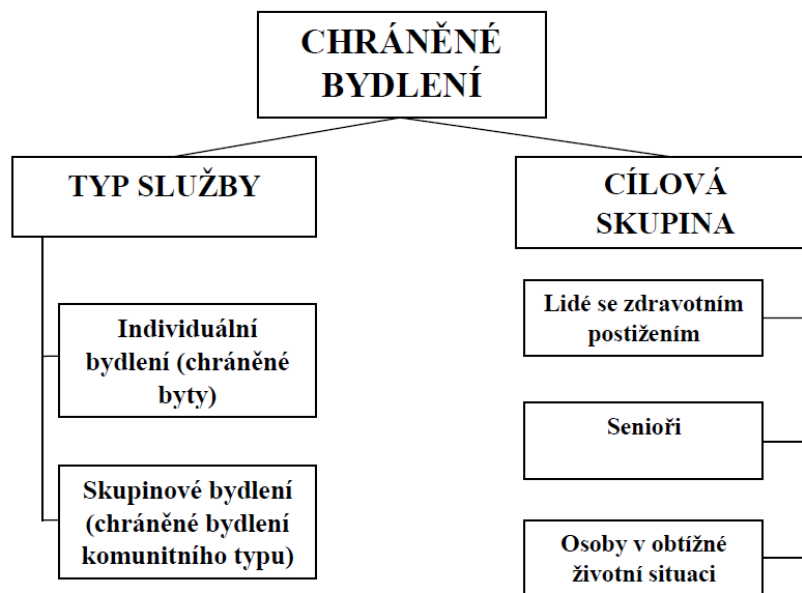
CHRÁNĚNÉ BYDLENÍ

TYP SLUŽBY

Individuální bydlení (chráněné byty)

Skupinové bydlení (chráněné bydlení komunitního typu)

CÍLOVÁ SKUPINA

Lidé se zdravotním postižením

Senioři

Osoby v obtížné životní situaci